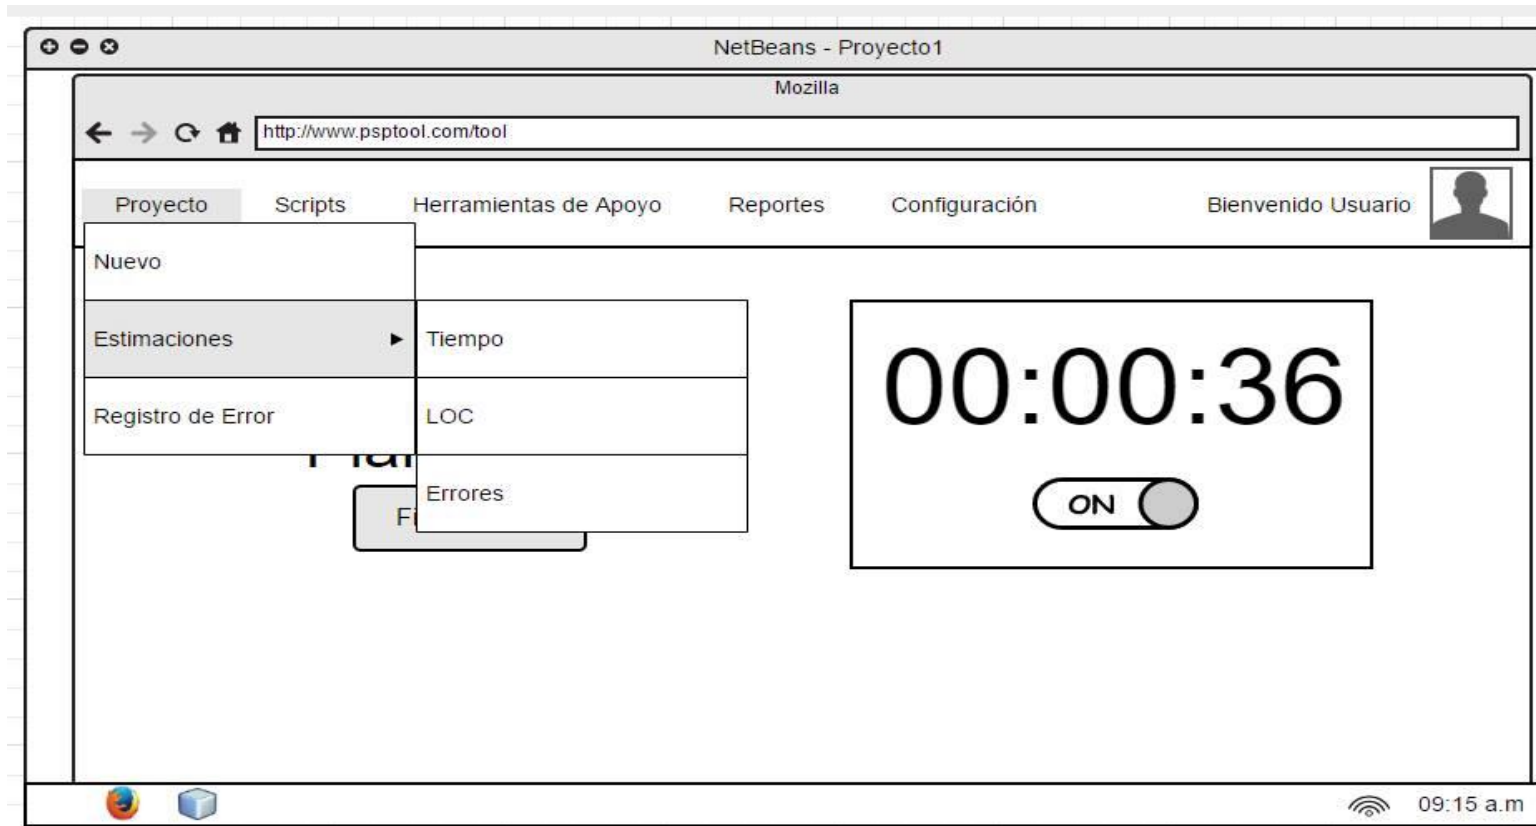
NetBeans - Proyecto1

Mozilla

http://www.psptool.com/tool

Proyecto Scripts Herramientas de Apoyo Reportes Configuración Bienvenido Usuario

Nuevo

Estimaciones

Registro de Error

Tiempo

LOC

Errores

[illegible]

F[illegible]

00:00:36

ON

09:15 a.m